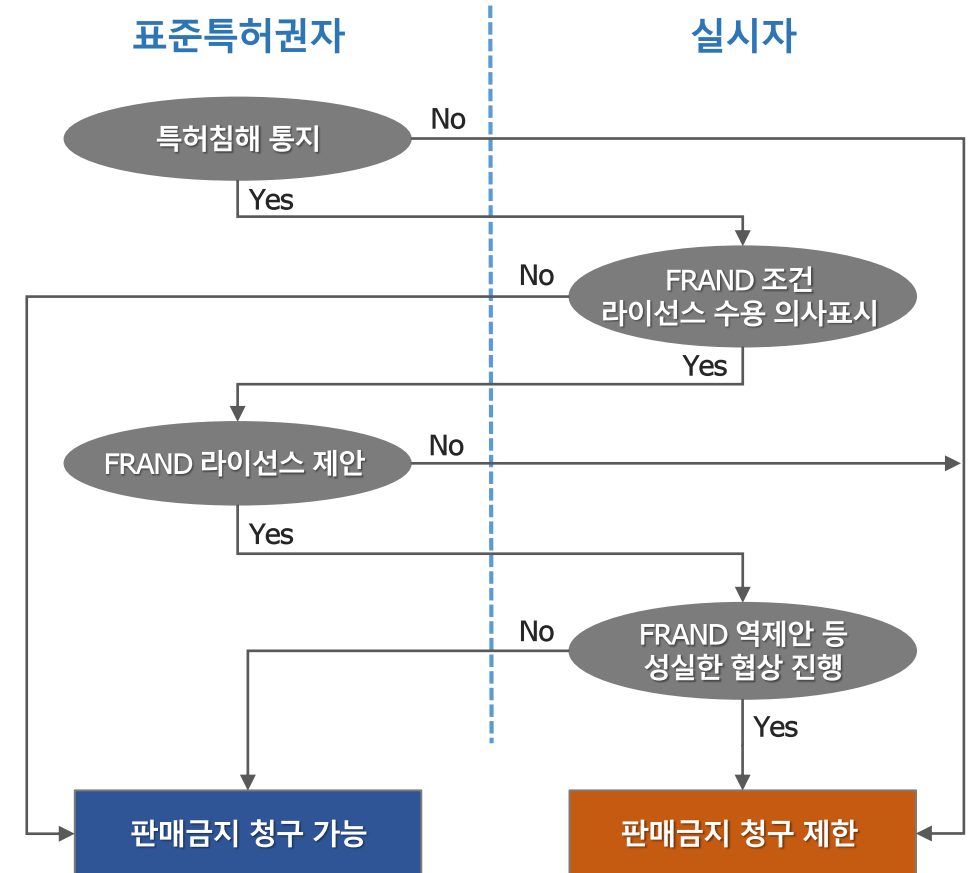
표준특허권자

실시자

특허침해 통지

No

Yes

No

FRAND 조건 라이선스 수용 의사표시

Yes

FRAND 라이선스 제안

No

Yes

No

FRAND 역제안 등 성실한 협상 진행

Yes

판매금지 청구 가능

판매금지 청구 제한